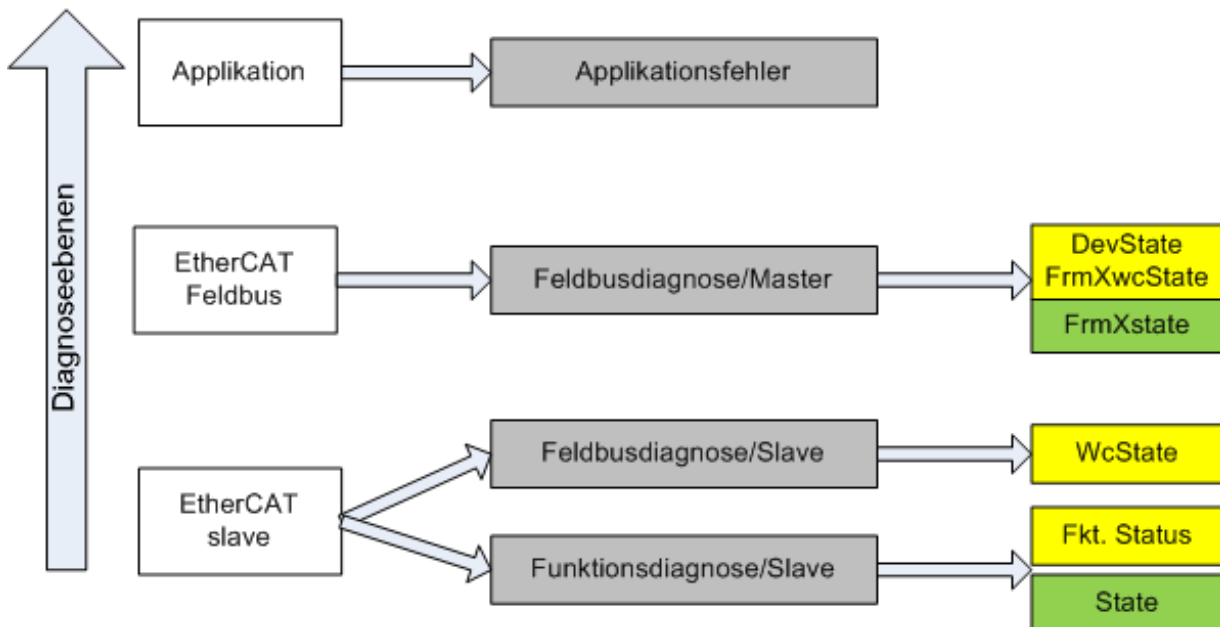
Diagnoseebenen

Applikation

Applikationsfehler

EtherCAT Feldbus

Feldbusdiagnose/Master

DevState FrmXwcState

FrmXstate

EtherCAT slave

Feldbusdiagnose/Slave

WcState

Funktionsdiagnose/Slave

Fkt. Status

State